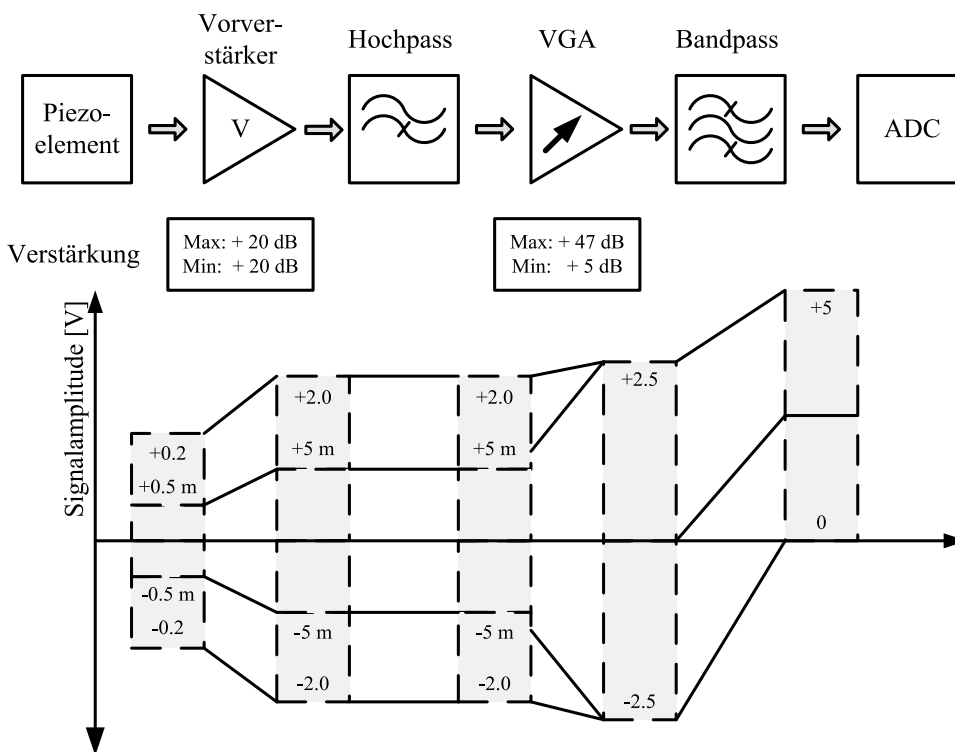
Piezoelement

Vorverstärker

V

Hochpass

VGA

Bandpass

ADC

Verstärkung

Max: + 20 dB
Min: + 20 dB

Max: + 47 dB
Min: + 5 dB

Signalamplitude [V]

+0.2
+0.5 m
-0.5 m
-0.2

+2.0
+5 m
-5 m
-2.0

+2.0
+5 m
-5 m
-2.0

+2.5
-2.5

+5
0